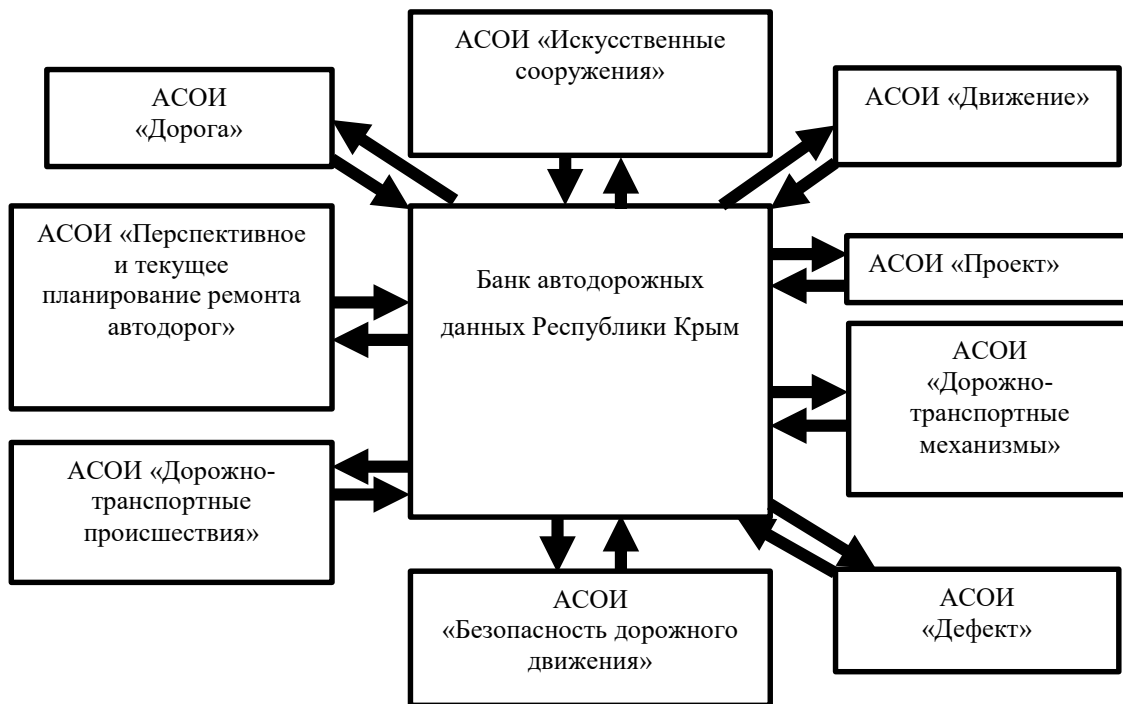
АСОИ «Искусственные сооружения»

АСОИ «Дорога»

АСОИ «Движение»

АСОИ «Перспективное и текущее планирование ремонта автодорог»

Банк автодорожных данных Республики Крым

АСОИ «Проект»

АСОИ «Дорожно-транспортные механизмы»

АСОИ «Дорожно-транспортные происшествия»

АСОИ «Безопасность дорожного движения»

АСОИ «Дефект»